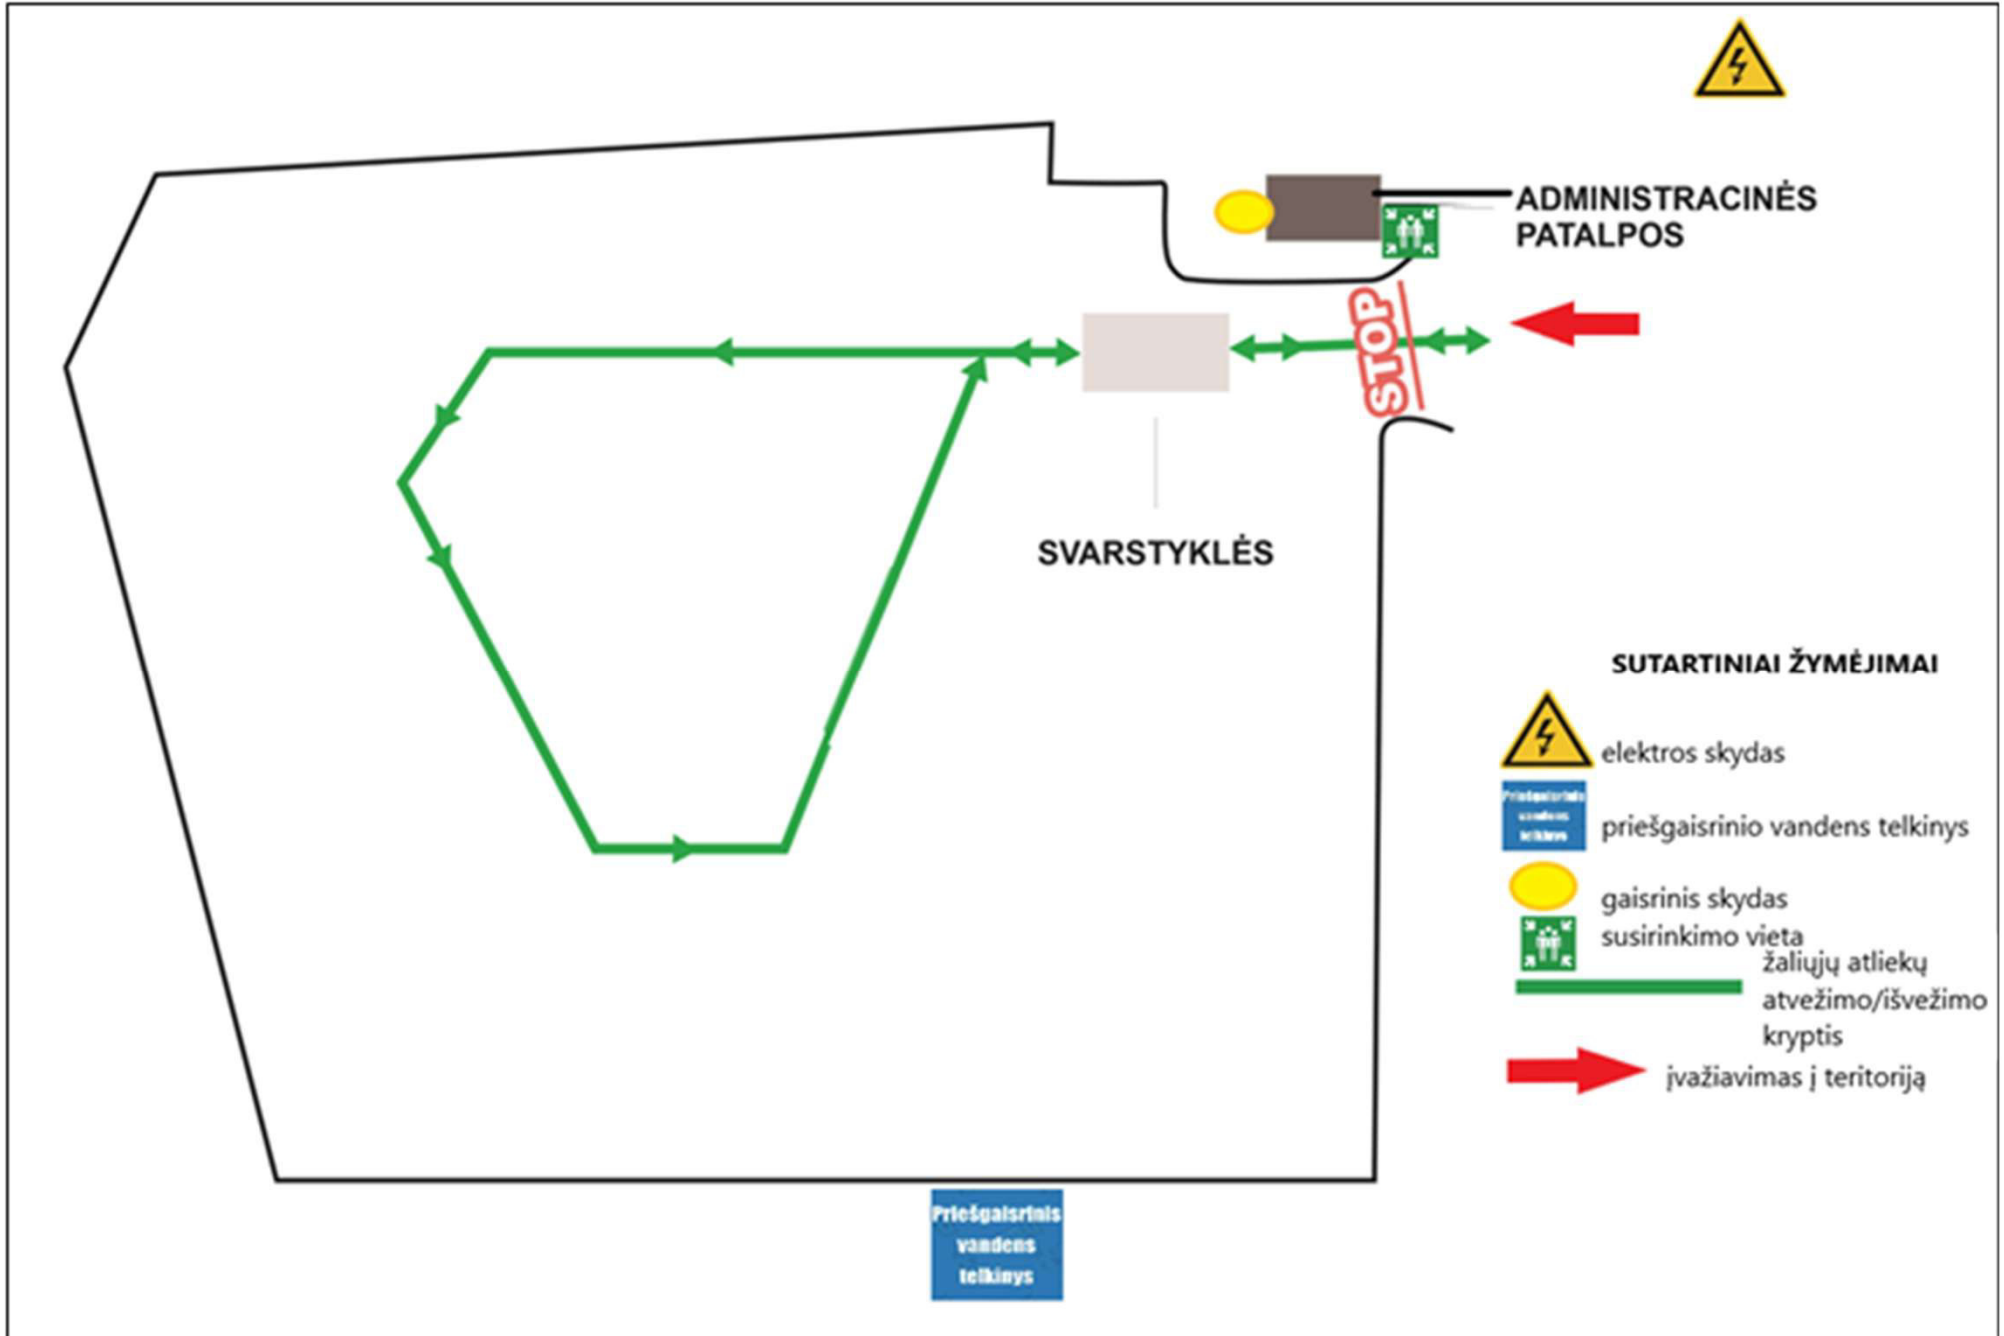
ADMINISTRACINĖS PATALPOS

STOP

SVARSTYKLĖS

SUTARTINIAI ŽYMĖJIMAI

elektros skydas

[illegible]

priešgaisrinio vandens telkinys

gaisrinis skydas

susirinkimo vieta

žaliųjų atliekų atvežimo/išvežimo kryptis

įvažiavimas į teritoriją

Priešgaisrinis vandens telkinys